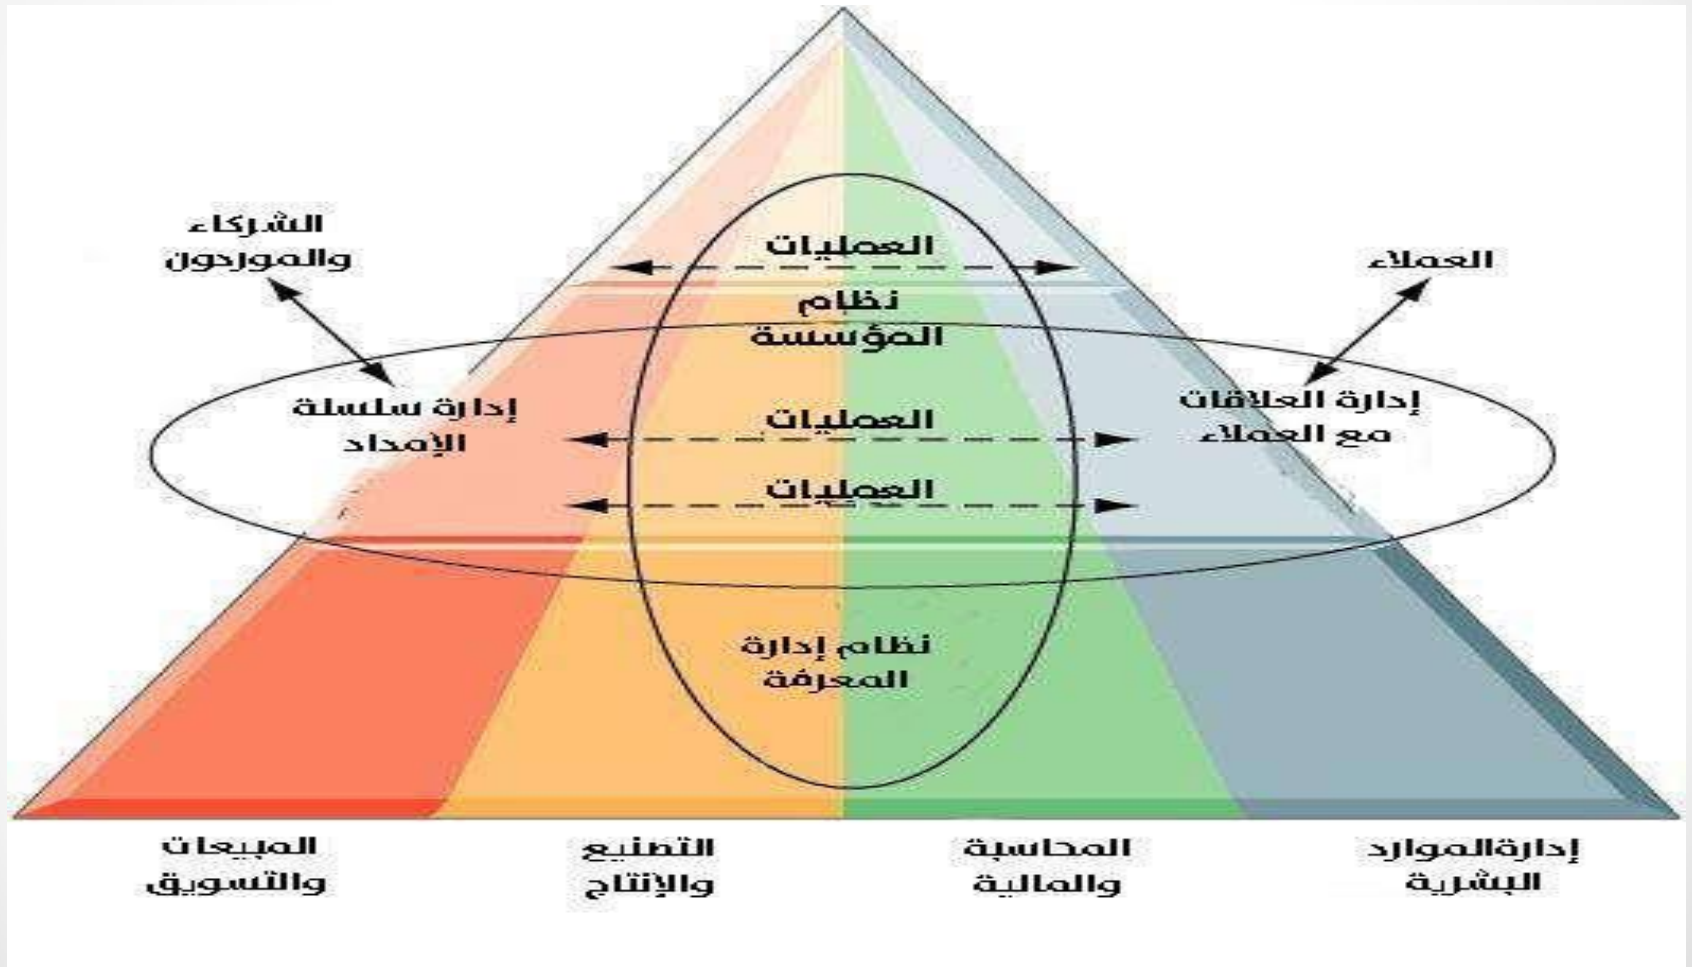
الشركاء والموردون

العمليات

العملاء

نظام المؤسسة

إدارة سلسلة الإمداد

العمليات

إدارة العلاقات مع العملاء

العمليات

نظام إدارة المعرفة

المبيعات والتسويق

التصنيع والإنتاج

المحاسبة والمالية

إدارةالموارد البشرية